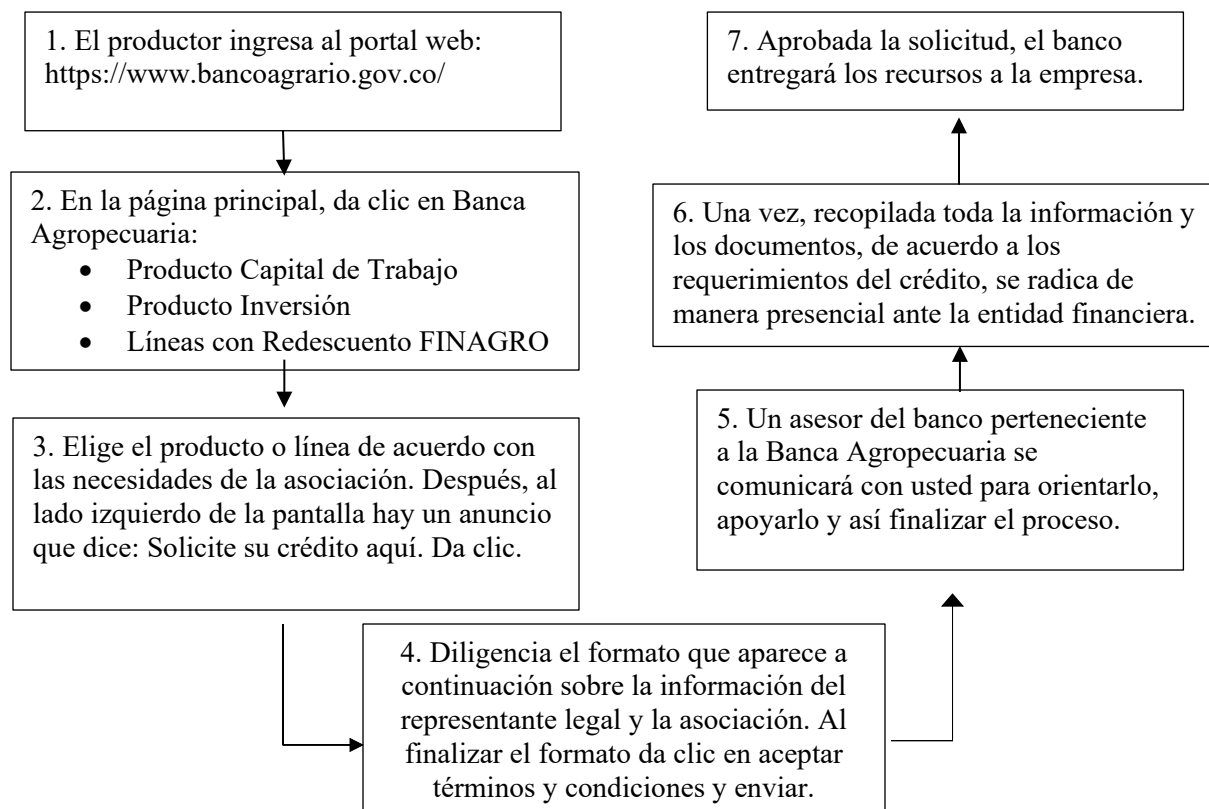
1. El productor ingresa al portal web: https://www.bancoagrario.gov.co/

2. En la página principal, da clic en Banca Agropecuaria:
- Producto Capital de Trabajo
- Producto Inversión
- Líneas con Redescuento FINAGRO

3. Elige el producto o línea de acuerdo con las necesidades de la asociación. Después, al lado izquierdo de la pantalla hay un anuncio que dice: Solicite su crédito aquí. Da clic.

4. Diligencia el formato que aparece a continuación sobre la información del representante legal y la asociación. Al finalizar el formato da clic en aceptar términos y condiciones y enviar.

5. Un asesor del banco perteneciente a la Banca Agropecuaria se comunicará con usted para orientarlo, apoyarlo y así finalizar el proceso.

6. Una vez, recopilada toda la información y los documentos, de acuerdo a los requerimientos del crédito, se radica de manera presencial ante la entidad financiera.

7. Aprobada la solicitud, el banco entregará los recursos a la empresa.